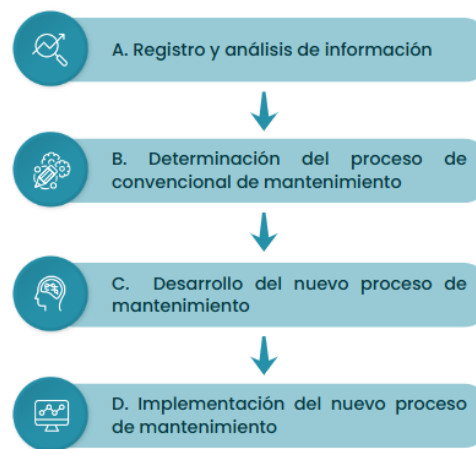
A. Registro y análisis de información

B. Determinación del proceso de convencional de mantenimiento

C. Desarrollo del nuevo proceso de mantenimiento

D. Implementación del nuevo proceso de mantenimiento